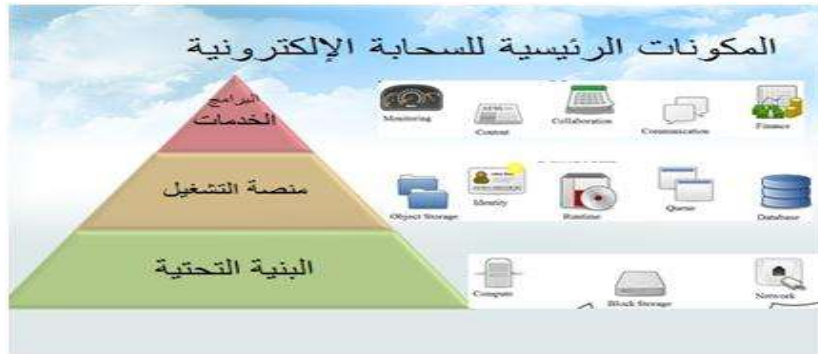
المكونات الرئيسية للسحابة الإلكترونية

البرامج
الخدمات

Monitoring
Content
Collaboration
Communication
Finance

منصة التشغيل

Object Storage
Identity
Runtime
Queue
Database

البنية التحتية

Compute
Block Storage
Network